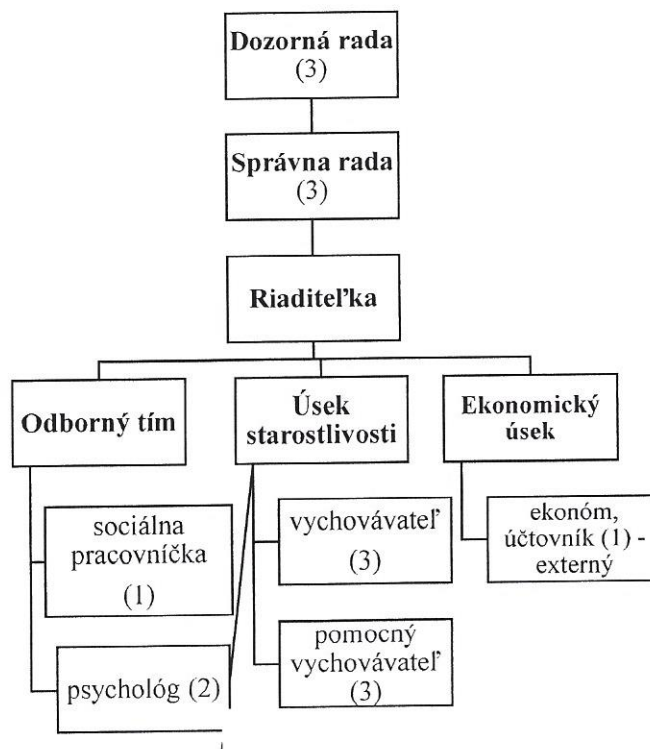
Dozorná rada
(3)

Správna rada
(3)

Riaditeľka

Odborný tím

Úsek starostlivosti

Ekonomický úsek

sociálna pracovníčka
(1)

psychológ (2)

vychovávateľ
(3)

pomocný vychovávateľ
(3)

ekonóm, účtovník (1) - externý